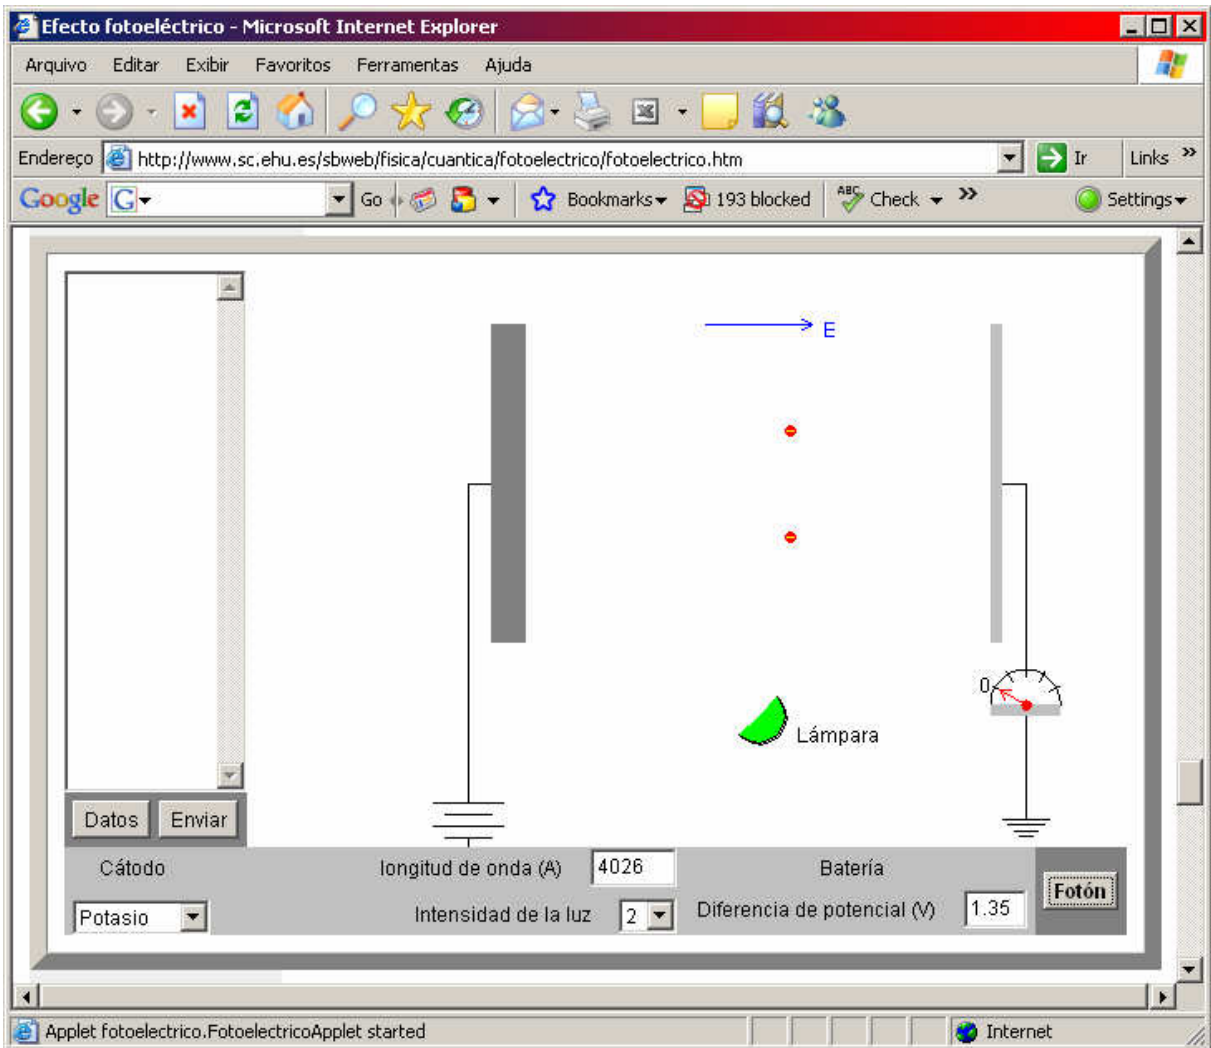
Efecto fotoeléctrico - Microsoft Internet Explorer

Arquivo Editar Exibir Favoritos Ferramentas Ajuda

Endereço http://www.sc.ehu.es/sbweb/fisica/cuantica/fotoelectrico/fotoelectrico.htm Ir Links

Google G Go Bookmarks 193 blocked Check Settings

E

0

Lámpara

Datos Enviar

Cátodo

Potasio

longitud de onda (A) 4026

Intensidad de la luz 2

Batería

Diferencia de potencial (V) 1.35

Fotón

Applet fotoelectrico.FotoelectricoApplet started

Internet